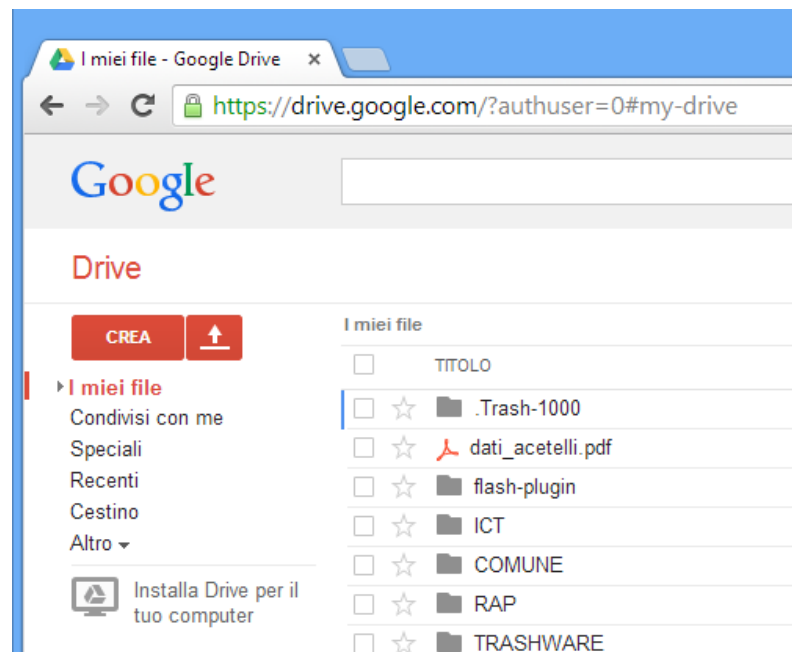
I miei file - Google Drive ×

https://drive.google.com/?authuser=0#my-drive

Google

Drive

CREA

I miei file
Condivisi con me
Speciali
Recenti
Cestino
Altro

Installa Drive per il tuo computer

I miei file

TITOLO
.Trash-1000
dati_acetelli.pdf
flash-plugin
ICT
COMUNE
RAP
TRASHWARE